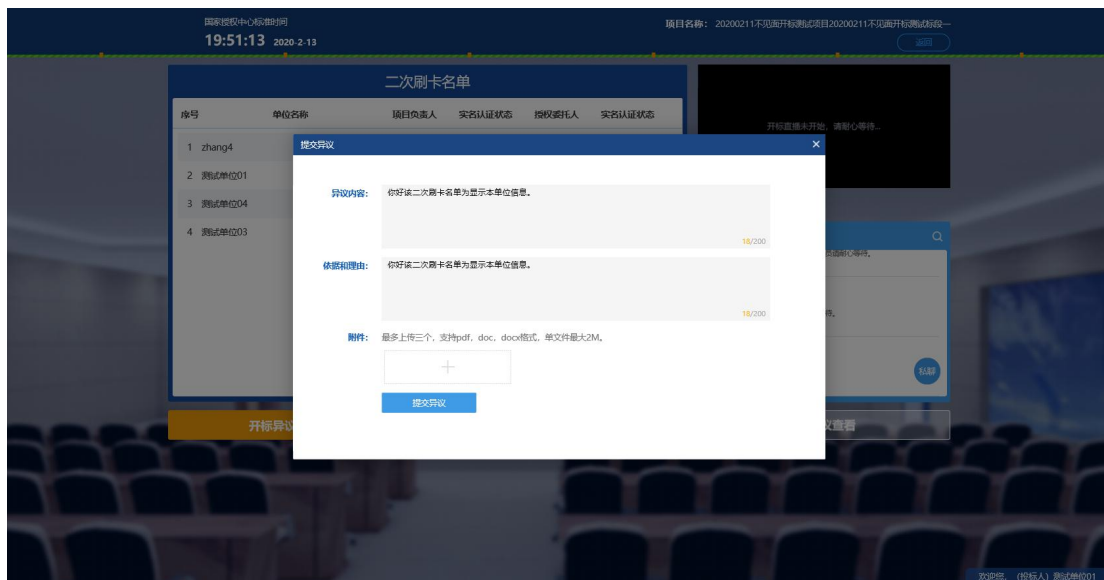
国家授权中心标准时间
19:51:13 2020-2-13

项目名称：20200211不见面开标测试项目20200211不见面开标测试标段一
返回

二次刷卡名单

| 序号 | 单位名称 | 项目负责人 | 实名认证状态 | 授权委托人 | 实名认证状态 |
|---|---|---|---|---|---|
| 1 zhang4 | | | | | |
| 2 测试单位01 | | | | | |
| 3 测试单位04 | | | | | |
| 4 测试单位03 | | | | | |

开标直播未开始，请耐心等待...

提交异议
×

异议内容: 你好该二次刷卡名单为显示本单位信息。
18/200

依据和理由: 你好该二次刷卡名单为显示本单位信息。
18/200

附件: 最多上传三个，支持pdf、doc、docx格式，单文件最大2M。

+

提交异议

开标异议
议查看
私聊

欢迎您，（投标人）测试单位01